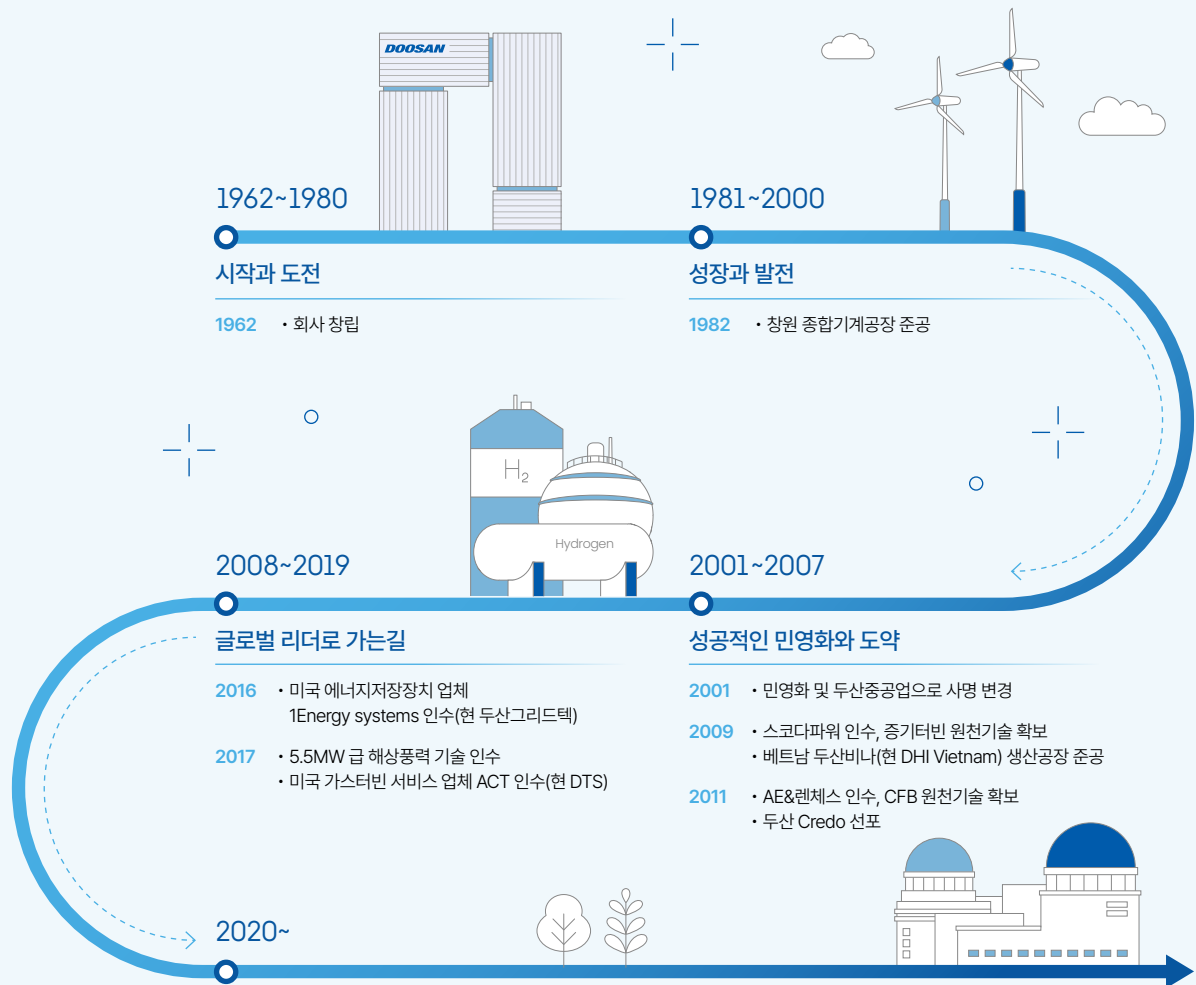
DOOSAN

1962~1980

시작과 도전

1962 • 회사 창립

1981~2000

성장과 발전

1982 • 창원 종합기계공장 준공

$H_2$

Hydrogen

2008~2019

글로벌 리더로 가는길

2016 • 미국 에너지저장장치 업체 1Energy systems 인수(현 두산그리드텍)

2017 • 5.5MW 급 해상풍력 기술 인수
• 미국 가스터빈 서비스 업체 ACT 인수(현 DTS)

2001~2007

성공적인 민영화와 도약

2001 • 민영화 및 두산중공업으로 사명 변경

2009 • 스코다파워 인수, 증기터빈 원천기술 확보
• 베트남 두산비나(현 DHI Vietnam) 생산공장 준공

2011 • AE&렌체스 인수, CFB 원천기술 확보
• 두산 Credo 선포

2020~